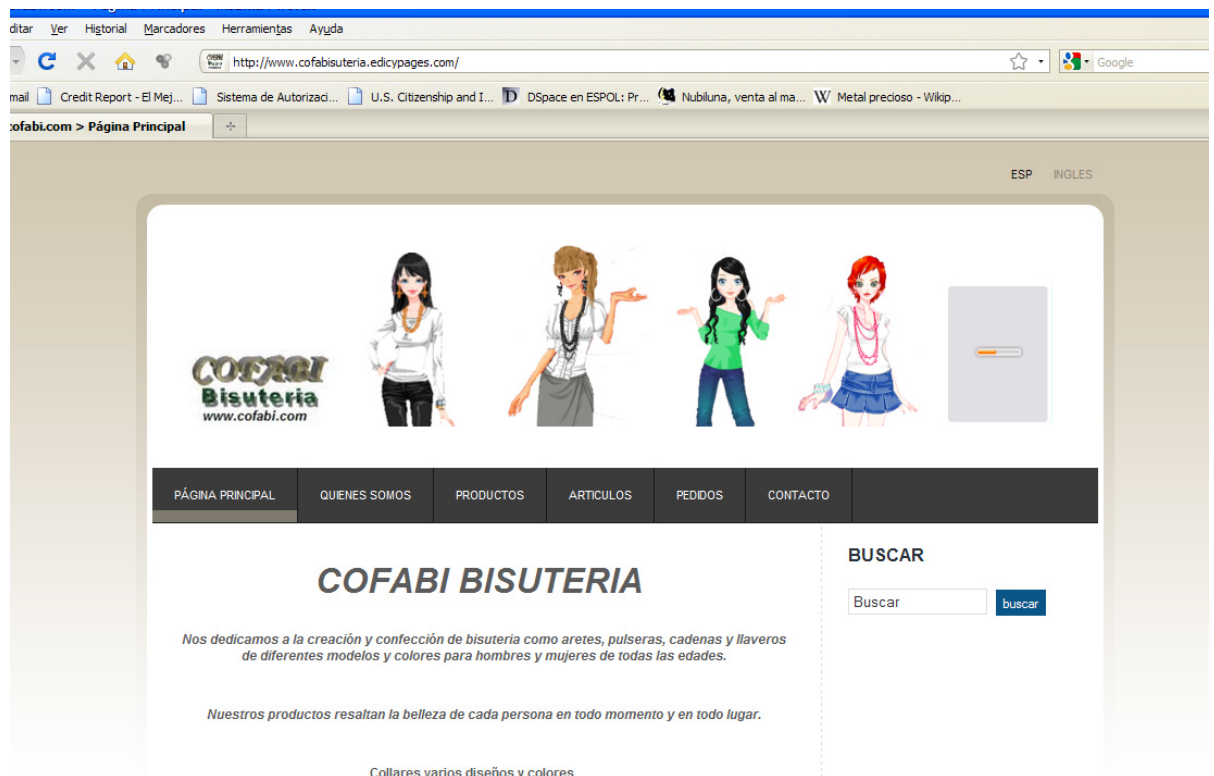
ditar Ver Historial Marcadores Herramientas Ayuda

http://www.cofabisuteria.edicypages.com/

Google

mail Credit Report - El Mej... Sistema de Autorizaci... U.S. Citizenship and I... DSpace en ESPOL: Pr... Nubiluna, venta al ma... Metal precioso - Wikip...

ofabi.com > Página Principal

ESP INGLES

COFABI Bisuteria www.cofabi.com

PÁGINA PRINCIPAL QUIENES SOMOS PRODUCTOS ARTICULOS PEDIDOS CONTACTO

COFABI BISUTERIA

Nos dedicamos a la creación y confección de bisuteria como aretes, pulseras, cadenas y llaveros de diferentes modelos y colores para hombres y mujeres de todas las edades.

Nuestros productos resaltan la belleza de cada persona en todo momento y en todo lugar.

Collares varios diseños y colores

BUSCAR

Buscar

buscar